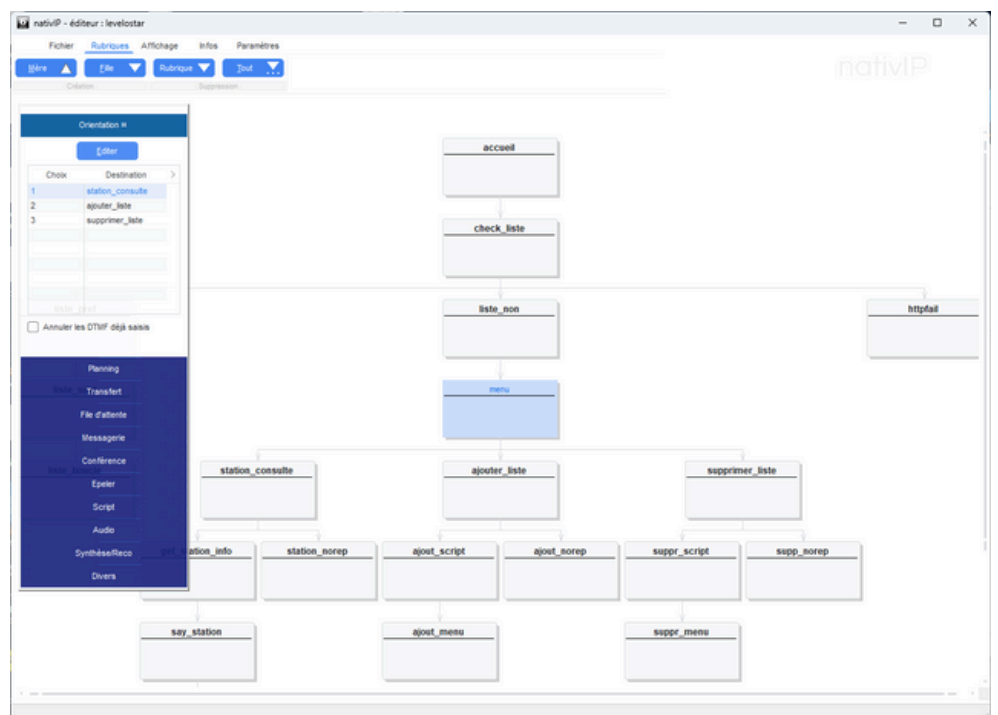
nativIP - éditeur : levelostar

Fichier Rubriques Affichage Infos Paramètres

Mère Fille Rubrique Tout

Création Suppression

nativIP

Orientation ¤

Editer

| Choix | Destination |
|---|---|
| 1 | station_consulte |
| 2 | ajouter_liste |
| 3 | supprimer_liste |

Annuler les DTMF déjà saisis

Planning
Transfert
File d'attente
Messagerie
Conférence
Epeler
Script
Audio
Synthèse/Reco
Divers

accueil

check_liste

liste_non

httpfail

menu

station_consulte

ajouter_liste

supprimer_liste

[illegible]ation_info

station_norep

ajout_script

ajout_norep

suppr_script

supp_norep

say_station

ajout_menu

suppr_menu